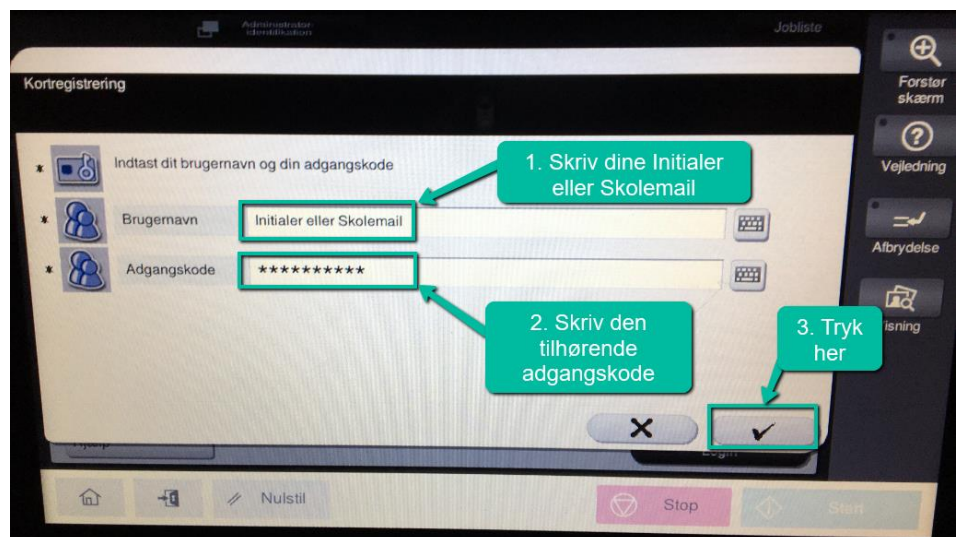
Administrator identifikation

Jobliste

Kortregistrering

Forstør skærm

Vejledning

Afbrydelse

isning

Indtast dit brugernavn og din adgangskode

1. Skriv dine Initialer eller Skolemail

Brugernavn

Initialer eller Skolemail

Adgangskode

**********

2. Skriv den tilhørende adgangskode

3. Tryk her

✕

✔

Nulstil

Stop

Start